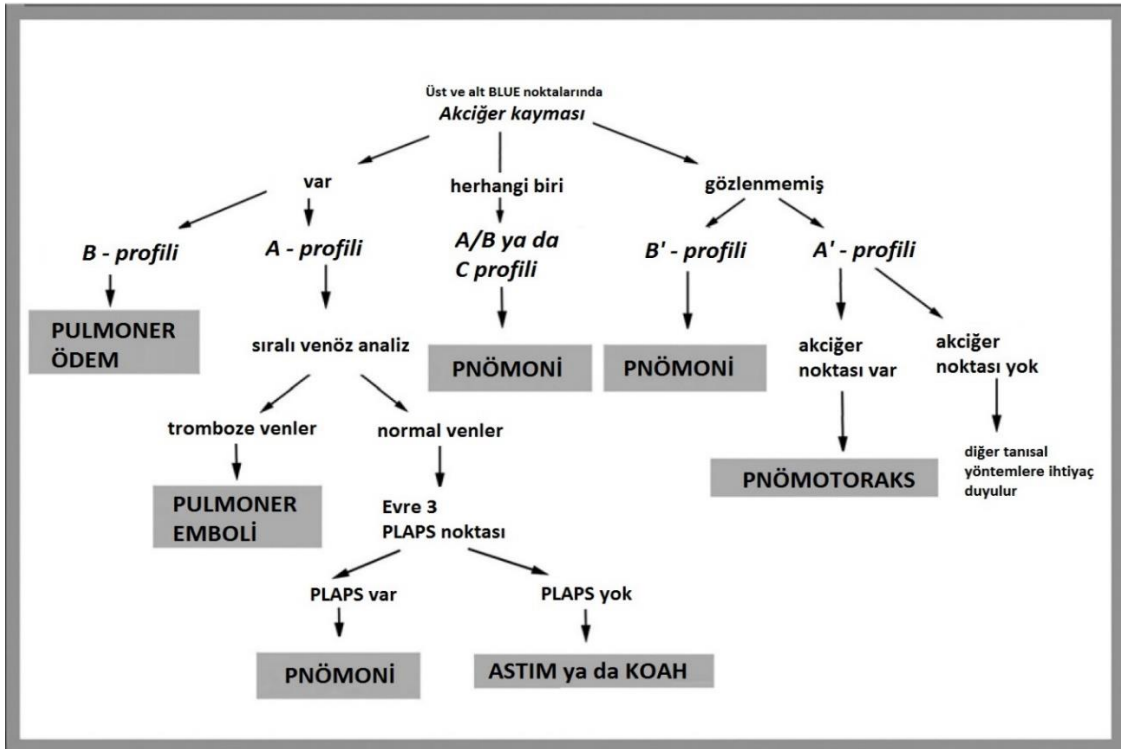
Üst ve alt BLUE noktalarında
Akciğer kayması

var

herhangi biri

gözlenmemiş

B - profili

A - profili

A/B ya da C profili

B' - profili

A' - profili

PULMONER ÖDEM

sıralı venöz analiz

PNÖMONİ

PNÖMONİ

akciğer noktası var

akciğer noktası yok

tromboze venler

normal venler

PULMONER EMBOLİ

Evre 3 PLAPS noktası

PNÖMOTORAKS

diğer tanısal yöntemlere ihtiyaç duyulur

PLAPS var

PLAPS yok

PNÖMONİ

ASTIM ya da KOAH